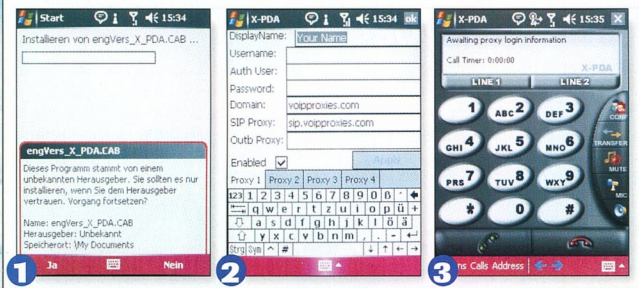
Start 15:34

Installieren von engVers_X_PDA.CAB ...

engVers_X_PDA.CAB

Dieses Programm stammt von einem unbekannten Herausgeber. Sie sollten es nur installieren, wenn Sie dem Herausgeber vertrauen. Vorgang fortsetzen?

Name: engVers_X_PDA.CAB
Herausgeber: Unbekannt
Speicherort: \My Documents

Ja Nein

1

X-PDA 15:34 ok

DisplayName: Your Name
Username:
Auth User:
Password:
Domain: voipproxies.com
SIP Proxy: sip.voipproxies.com
Outb Proxy:
Enabled Apply

Proxy 1 Proxy 2 Proxy 3 Proxy 4

123 1 2 3 4 5 6 7 8 9 0 ß ´
q w e r t z u i o p ü +
a s d f g h j k l ö ä
y x c v b n m , . -
Strg Sym ^ #

2

X-PDA 15:35

Awaiting proxy login information
Call Timer: 0:00:00
X-PDA

LINE 1 LINE 2

1 ABC 2 DEF 3
GHI 4 JKL 5 MNO 6
PRS 7 TUV 8 WXY 9
* 0 #

CONF TRANSFER MUTE MIC

ns Calls Address

3